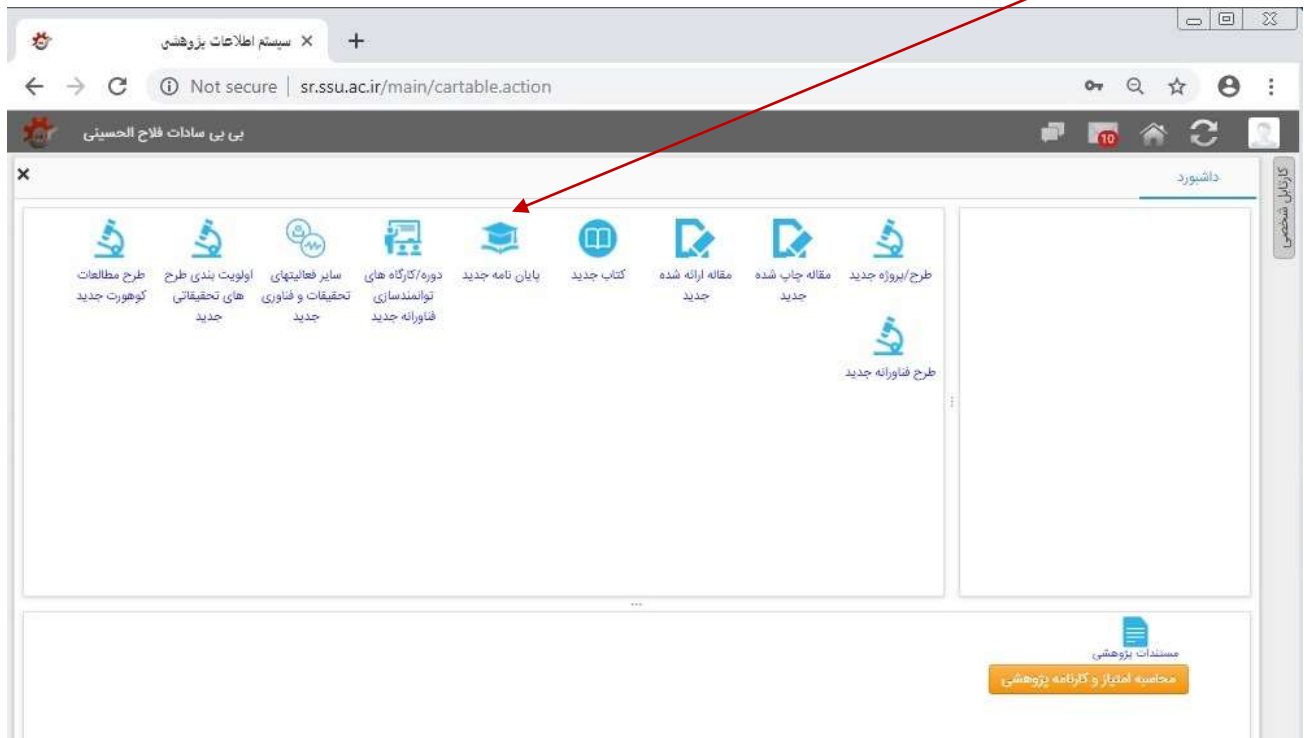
سیستم اطلاعات پژوهشی ×

Not secure | sr.ssu.ac.ir/main/cartable.action

بی بی سادات فلاح الحسینی

10

داشبورد

کارتابل شخصی

×

طرح/پروژه جدید

مقاله چاپ شده جدید

مقاله ارائه شده جدید

کتاب جدید

پایان نامه جدید

دوره/کارگاه های توانمندسازی فناورانه جدید

سایر فعالیتهای تحقیقات و فناوری جدید

اولویت بندی طرح های تحقیقاتی جدید

طرح مطالعات کوهورت جدید

طرح فناورانه جدید

مستندات پژوهشی

محاسبه امتیاز و کارنامه پژوهشی